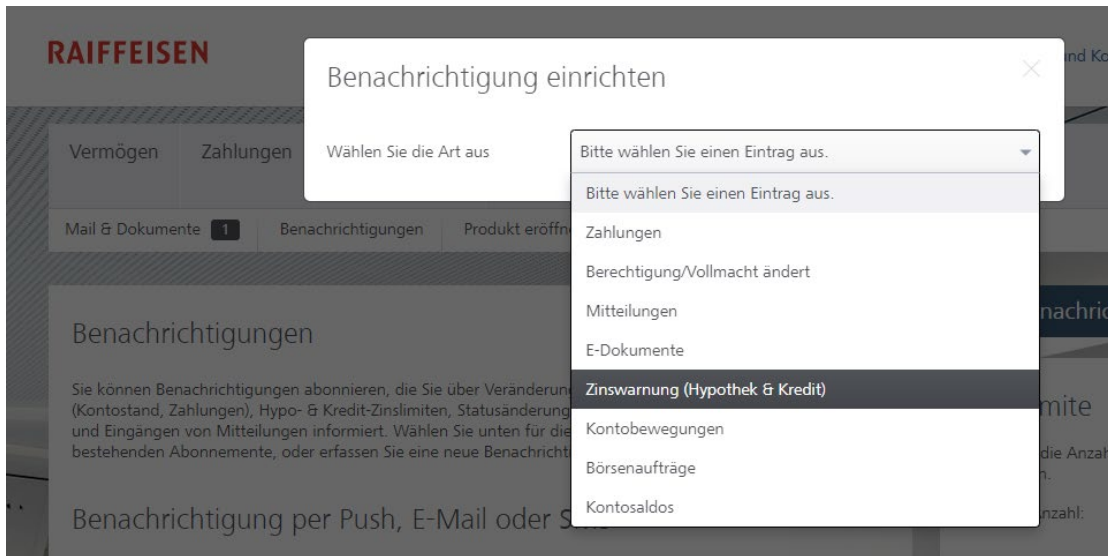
RAIFFEISEN

nd Ko

Vermögen Zahlungen

Mail & Dokumente 1 Benachrichtigungen Produkt eröffn

Benachrichtigungen

Sie können Benachrichtigungen abonnieren, die Sie über Veränderun (Kontostand, Zahlungen), Hypo- & Kredit-Zinslimiten, Statusänderung und Eingängen von Mitteilungen informiert. Wählen Sie unten für die bestehenden Abonnemente, oder erfassen Sie eine neue Benachricht

Benachrichtigung per Push, E-Mail oder S

nachric

mite

die Anzah n.

nzahl:

Benachrichtigung einrichten

Wählen Sie die Art aus

Bitte wählen Sie einen Eintrag aus.

Bitte wählen Sie einen Eintrag aus.
Zahlungen
Berechtigung/Vollmacht ändert
Mitteilungen
E-Dokumente
Zinswarnung (Hypothek & Kredit)
Kontobewegungen
Börsenaufträge
Kontosaldos